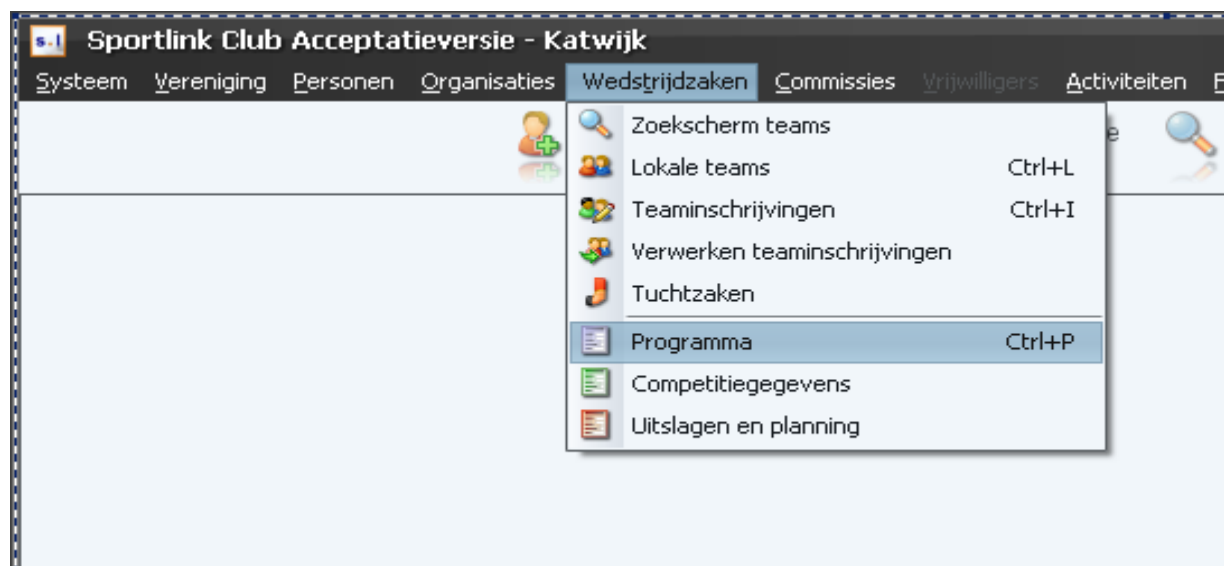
s-l Sportlink Club Acceptatieversie - Katwijk

Systeem Vereniging Personen Organisaties Wedstrijdzaken Commissies Vrijwilligers Activiteiten F

Zoekscherm teams
Lokale teams Ctrl+L
Teaminschrijvingen Ctrl+I
Verwerken teaminschrijvingen
Tuchtzaken
Programma Ctrl+P
Competitiegegevens
Uitslagen en planning

e